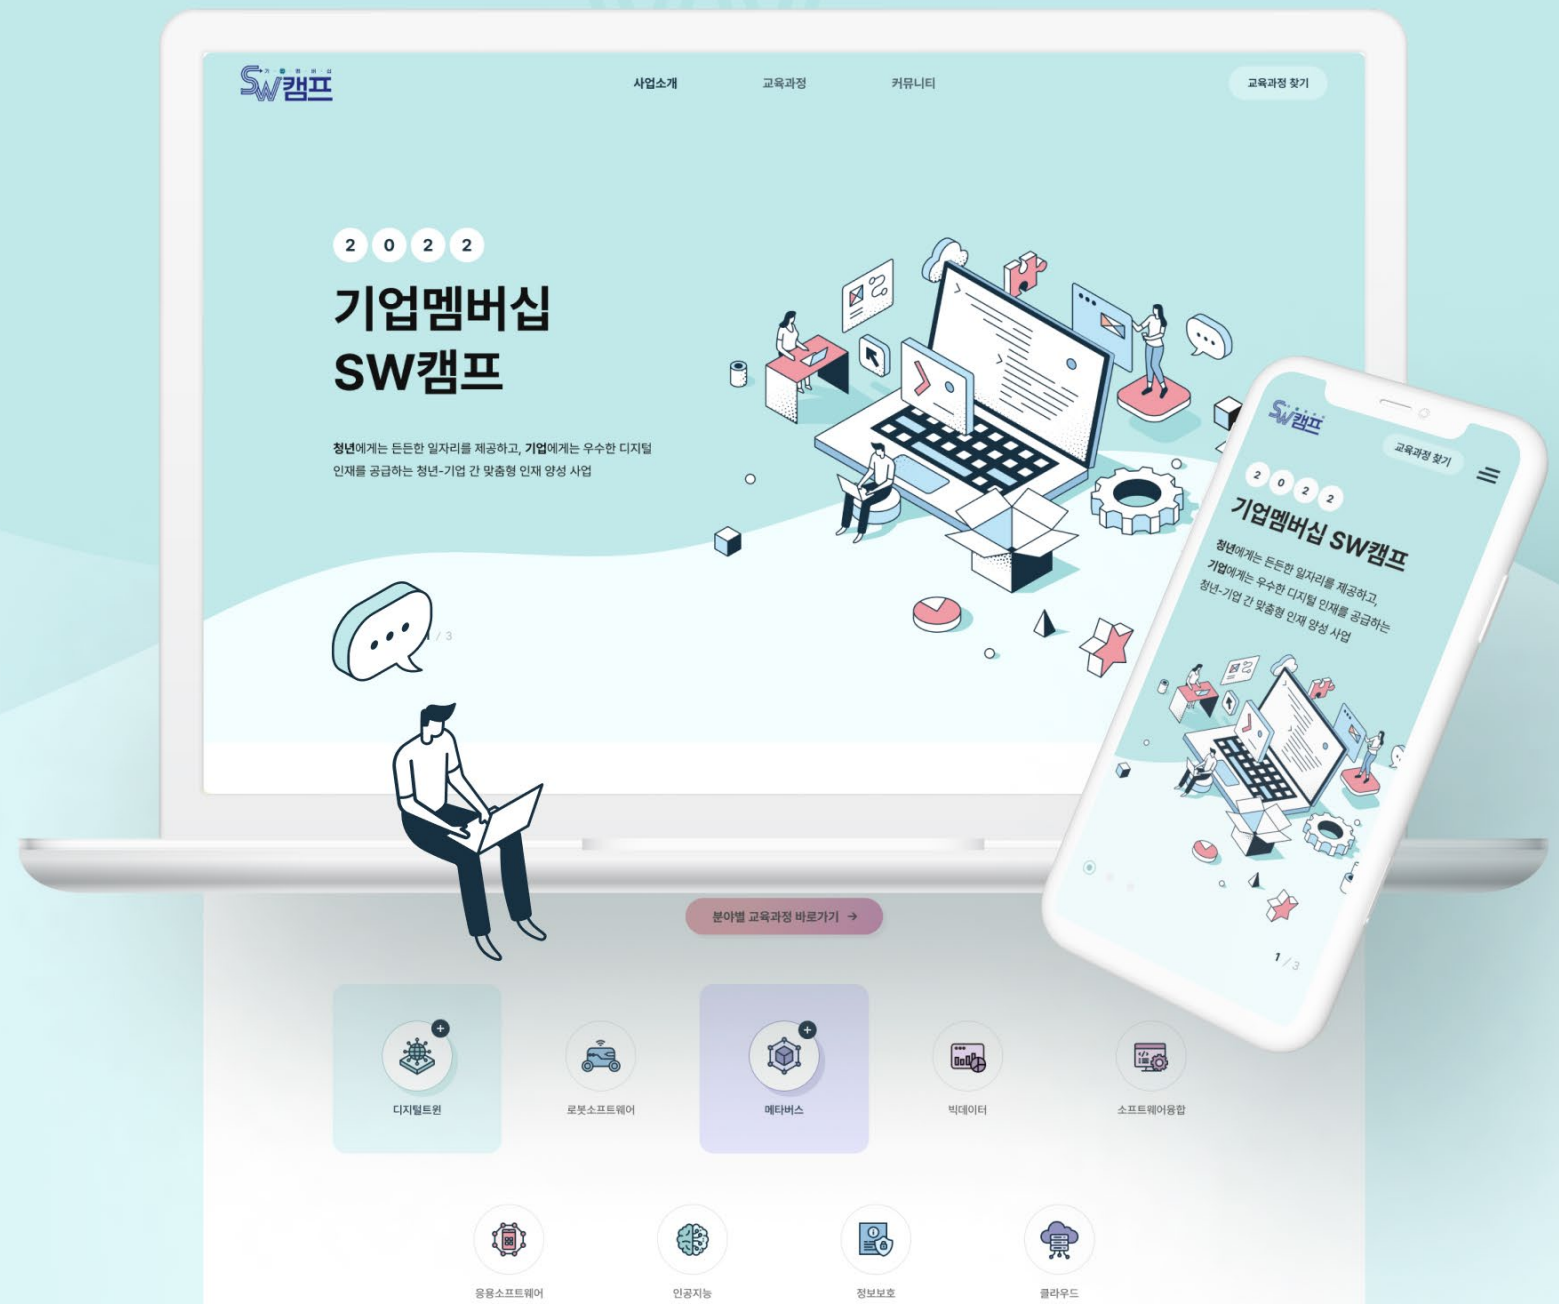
SW캠프

사업소개 교육과정 커뮤니티

교육과정 찾기

2 0 2 2

기업멤버십 SW캠프

청년에게는 든든한 일자리를 제공하고, 기업에게는 우수한 디지털 인재를 공급하는 청년-기업 간 맞춤형 인재 양성 사업

1 / 3

분야별 교육과정 바로가기 →

디지털트윈

로봇소프트웨어

메타버스

빅데이터

소프트웨어융합

응용소프트웨어

인공지능

정보보호

클라우드

SW캠프

교육과정 찾기

2 0 2 2

기업멤버십 SW캠프

청년에게는 든든한 일자리를 제공하고, 기업에게는 우수한 디지털 인재를 공급하는 청년-기업 간 맞춤형 인재 양성 사업

1 / 3